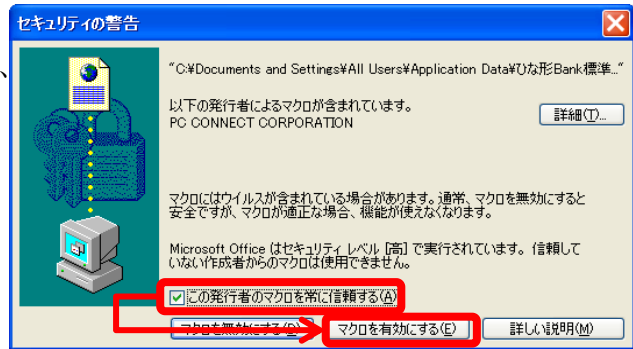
セキュリティの警告

"C:¥Documents and Settings¥All Users¥Application Data¥ひな形Bank標準..."

以下の発行者によるマクロが含まれています。
PC CONNECT CORPORATION

詳細(T)...

マクロにはウイルスが含まれている場合があります。通常、マクロを無効にすると安全ですが、マクロが適正な場合、機能が使えなくなります。

Microsoft Office はセキュリティ レベル [高] で実行されています。信頼していない作成者からのマクロは使用できません。

この発行者のマクロを常に信頼する(A)

マクロを無効にする(D)

マクロを有効にする(E)

詳しい説明(M)